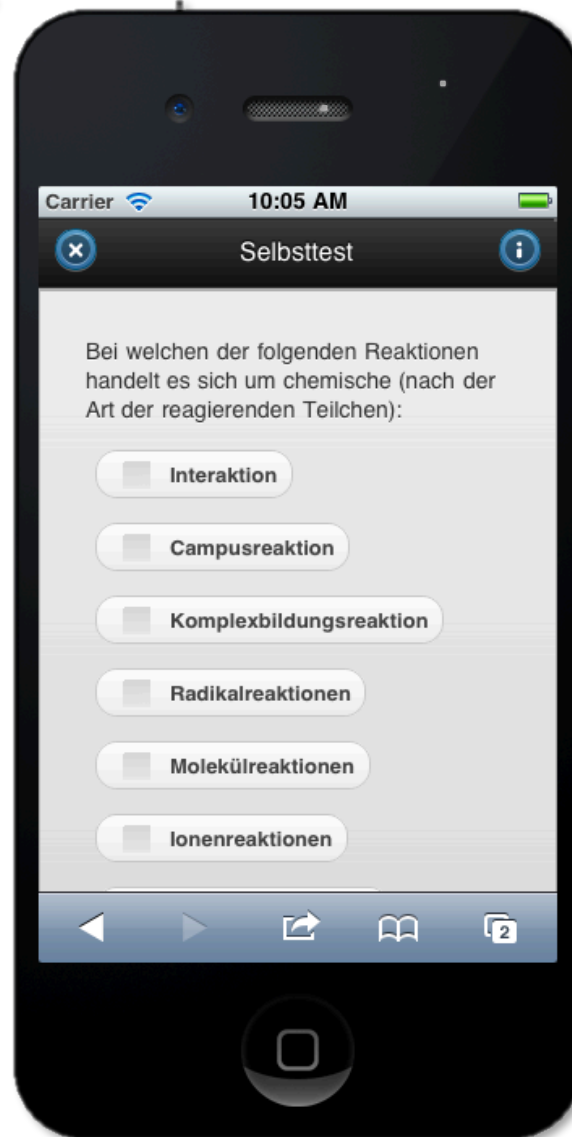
Carrier 10:05 AM

Selbsttest

Bei welchen der folgenden Reaktionen handelt es sich um chemische (nach der Art der reagierenden Teilchen):

Interaktion

Campusreaktion

Komplexbildungsreaktion

Radikalreaktionen

Molekülreaktionen

Ionenreaktionen

2